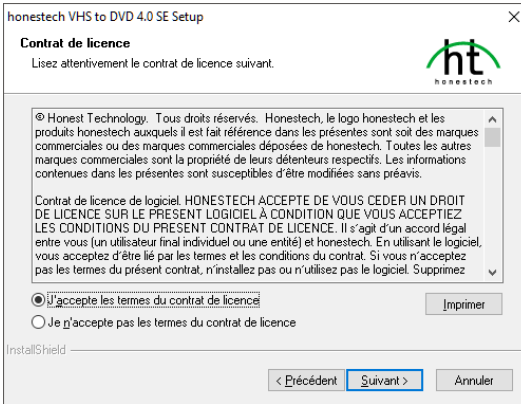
honestech VHS to DVD 4.0 SE Setup

Contrat de licence

Lisez attentivement le contrat de licence suivant.

ht
honestech

© Honest Technology. Tous droits réservés. Honestech, le logo honestech et les produits honestech auxquels il est fait référence dans les présentes sont soit des marques commerciales ou des marques commerciales déposées de honestech. Toutes les autres marques commerciales sont la propriété de leurs détenteurs respectifs. Les informations contenues dans les présentes sont susceptibles d'être modifiées sans préavis.

Contrat de licence de logiciel. HONESTECH ACCEPTE DE VOUS CEDER UN DROIT DE LICENCE SUR LE PRESENT LOGICIEL À CONDITION QUE VOUS ACCEPTIEZ LES CONDITIONS DU PRESENT CONTRAT DE LICENCE. Il s'agit d'un accord légal entre vous (un utilisateur final individuel ou une entité) et honestech. En utilisant le logiciel, vous acceptez d'être lié par les termes et les conditions du contrat. Si vous n'acceptez pas les termes du présent contrat, n'installez pas ou n'utilisez pas le logiciel. Supprimez

J'accepte les termes du contrat de licence

Imprimer

Je n'accepte pas les termes du contrat de licence

InstallShield

< Précédent

Suivant >

Annuler